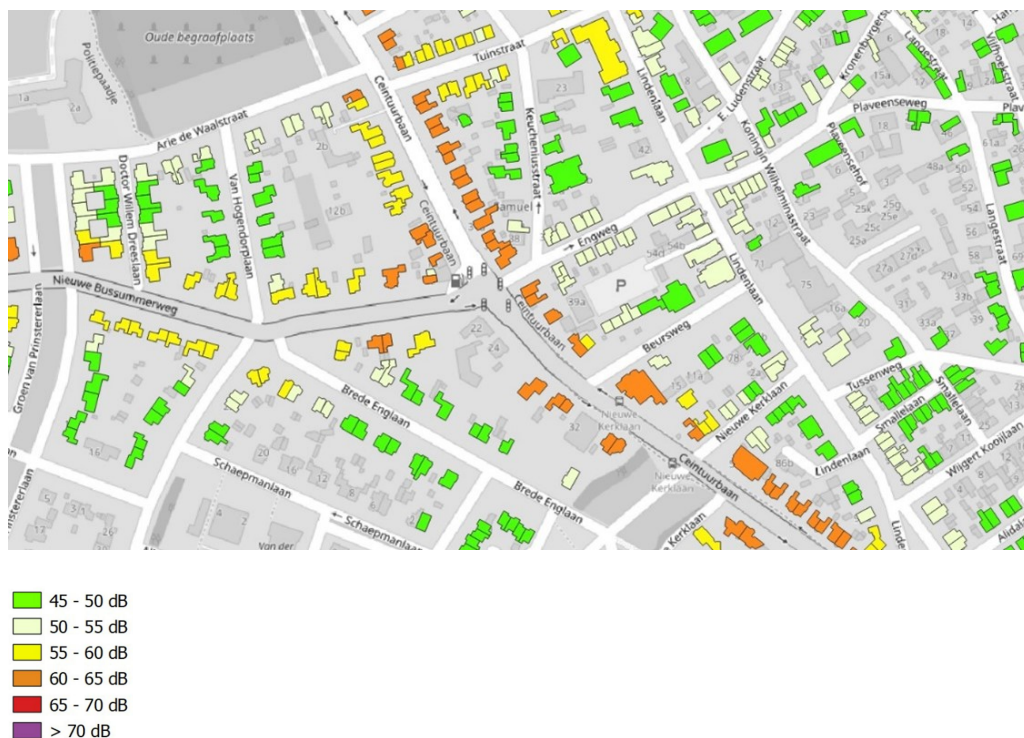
Oude begraafplaats
Politiepaadje
1a
2a
Arie de Waalstraat
Tuinstraat
Ceintuurbaan
Keucheniusstraat
Lindenlaan
F. Ludenstraat
Koningin Wilhelminastraat
Kronenburgerstraat
Langestraat
Vijfhoekstraat
Plaveenseweg
Plaveenseho
Doctor Willem Dreeslaan
Van Hogendorplaan
2b
126
Ceintuurbaan
Samuel
23
42
15a
18
48
61a
52
50
25a
25b
25c
25e
23
56
58
Langestraat
Engweg
54d
54b
54
P
39a
71
75
27a
27d
29a
31
33a
33b
16a
Lindenlaan
Nieuwe Bussummerweg
Groen van Prinstererlaan
22
24
Ceintuurbaan
Beursweg
78
Tussenweg
Smallelaan
Smallelaan
Nieuwe Kerklaan
Nieuwe Kerklaan
Brede Englaan
32
86b
Lindenlaan
Wiggert Kooijlaan
Nieuwe Kerklaan
Ceintuurbaan
Schaepmanlaan
16
20
Brede Englaan
Schaepmanlaan
Von der
Kerklaan
Linde
Alida
nstererlaan
5
4
6
8
2
7
12
13
3
45 - 50 dB
50 - 55 dB
55 - 60 dB
60 - 65 dB
65 - 70 dB
> 70 dB